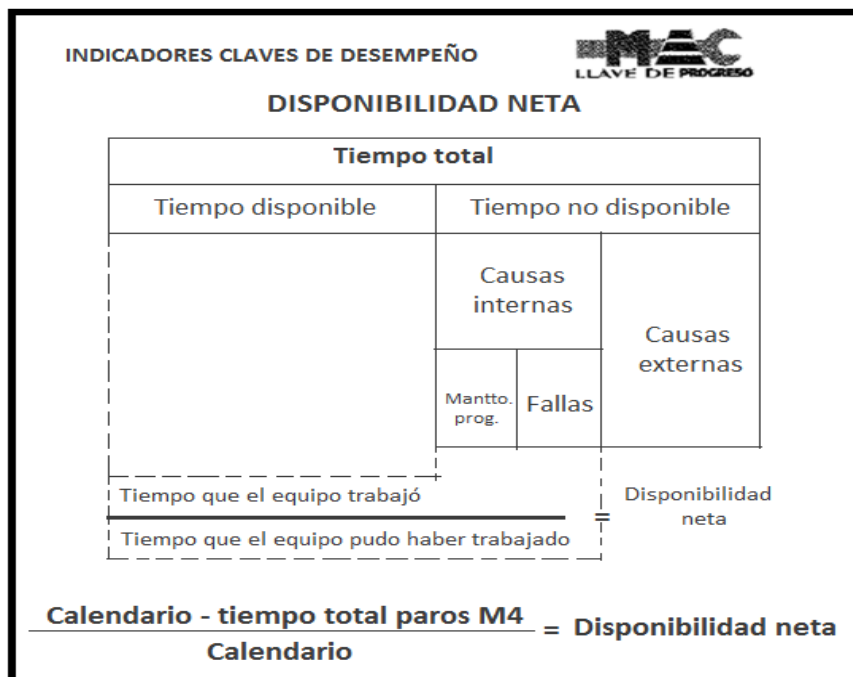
INDICADORES CLAVES DE DESEMPEÑO

MAC
LLAVE DE PROGRESO

DISPONIBILIDAD NETA

Tiempo total

Tiempo disponible

Tiempo no disponible

Causas internas

Causas externas

Mantto. prog.

Fallas

$\frac{\text{Tiempo que el equipo trabajó}}{\text{Tiempo que el equipo pudo haber trabajado}}$ = Disponibilidad neta

$\frac{\text{Calendario - tiempo total paros M4}}{\text{Calendario}}$ = Disponibilidad neta